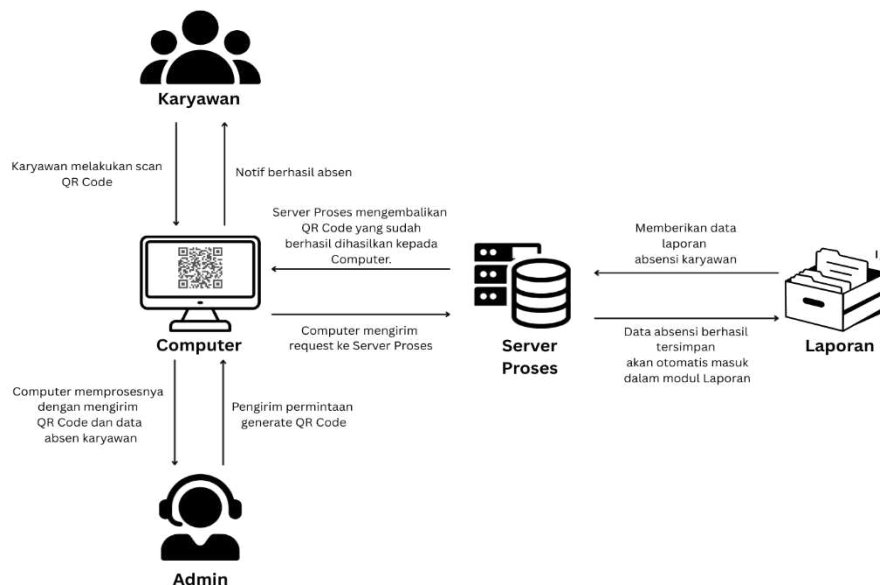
Karyawan

Karyawan melakukan scan QR Code

Notif berhasil absen

Server Proses mengembalikan QR Code yang sudah berhasil dihasilkan kepada Computer.

Memberikan data laporan absensi karyawan

Computer

Computer mengirim request ke Server Proses

Server Proses

Data absensi berhasil tersimpan akan otomatis masuk dalam modul Laporan

Laporan

Computer memprosesnya dengan mengirim QR Code dan data absen karyawan

Pengirim permintaan generate QR Code

Admin